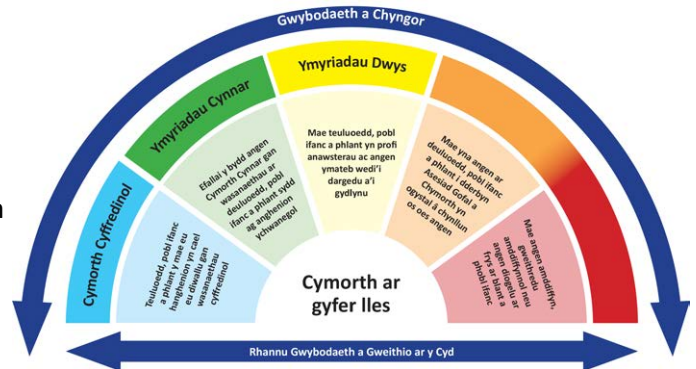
Gwybodaeth a Chyngor

Ymyriadau Dwys

Ymyriadau Cynnar

Cymorth Cyffredinol

Mae teuluoedd, pobl ifanc a phlant yn profi anawsterau ac angen ymateb wedi'i dargedu a'i gydlynu

Efallai y bydd angen Cymorth Cynnar gan wasanaethau ar deuluoedd, pobl ifanc a phlant sydd ag anghenion ychwanegol

Teuluoedd, pobl ifanc a phlant y mae eu hanghenion yn cael eu diwallu gan wasanaethau cyffredinol

Mae yna angen ar deuluoedd, pobl ifanc a phlant i dderbyn Asesiad Gofal a Chymorth yn ogystal â chynllun os oes angen

Mae angen amddiffyn, gwrthwynebu amddiffyn neu angen diogelu ar frys ar blant a pobl ifanc

Cymorth ar gyfer lles

Rhannu Gwybodaeth a Gweithio ar y Cyd